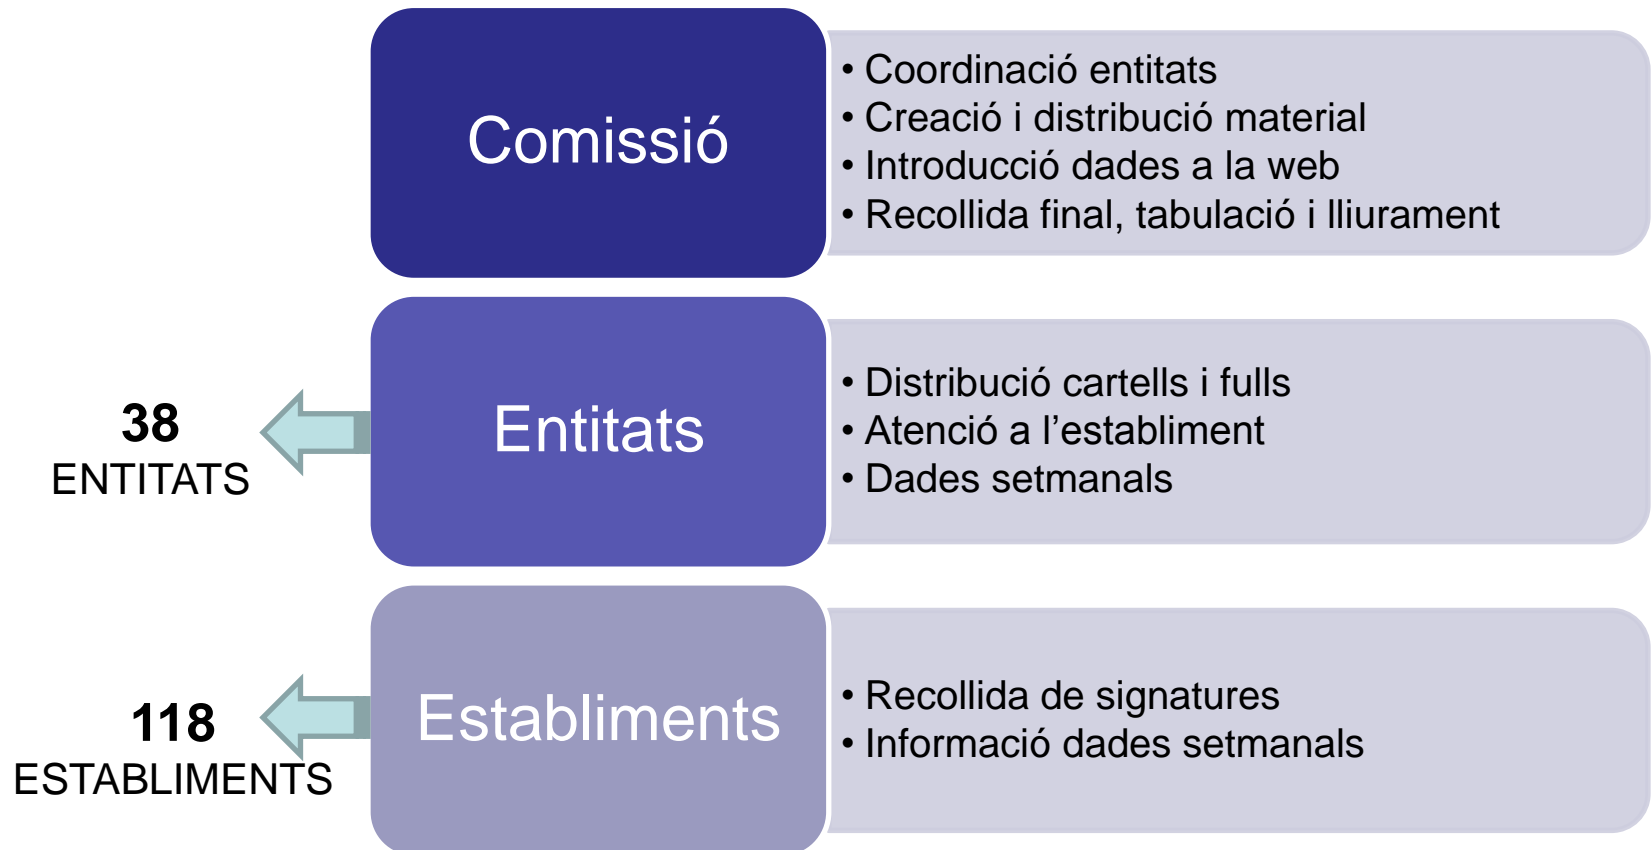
Comissió

• Coordinació entitats
• Creació i distribució material
• Introducció dades a la web
• Recollida final, tabulació i lliurament

38
ENTITATS

Entitats

• Distribució cartells i fulls
• Atenció a l'establiment
• Dades setmanals

118
ESTABLIMENTS

Establiments

• Recollida de signatures
• Informació dades setmanals